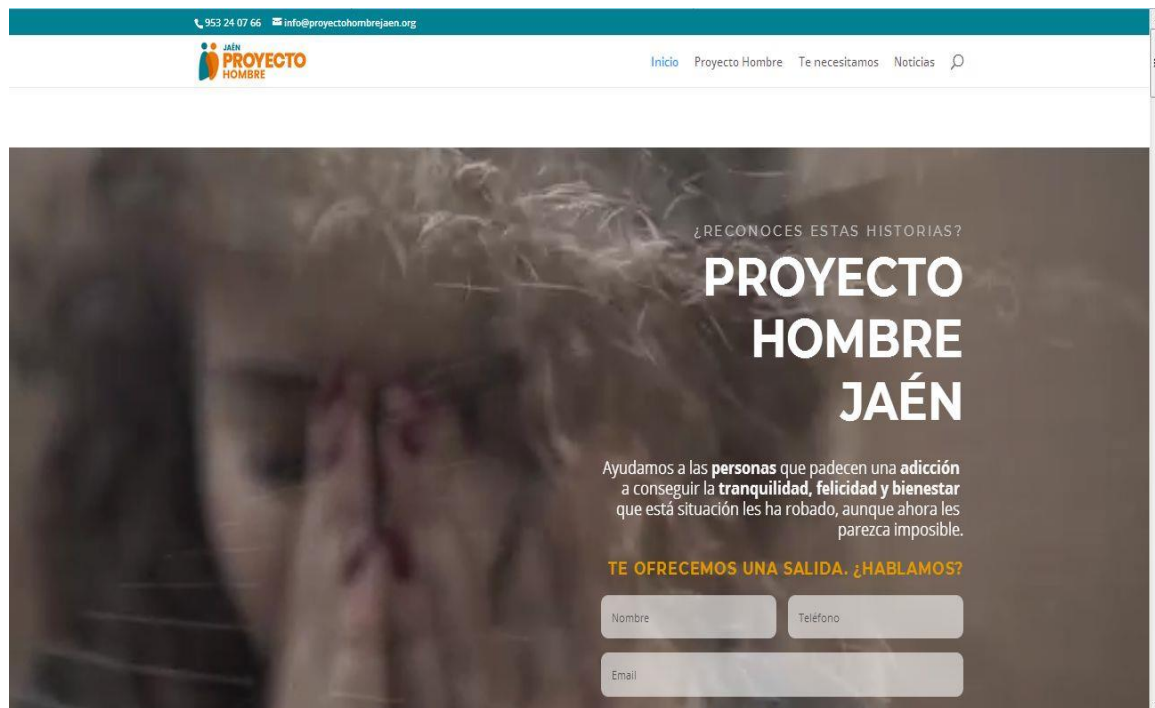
953 24 07 66 info@proyectohombrejaen.org

JAÉN PROYECTO HOMBRE

Inicio Proyecto Hombre Te necesitamos Noticias

¿RECONOCES ESTAS HISTORIAS?

PROYECTO HOMBRE JAÉN

Ayudamos a las **personas** que padecen una **adicción** a conseguir la **tranquilidad, felicidad y bienestar** que está situación les ha robado, aunque ahora les parezca imposible.

TE OFRECEMOS UNA SALIDA. ¿HABLAMOS?

Nombre

Teléfono

Email